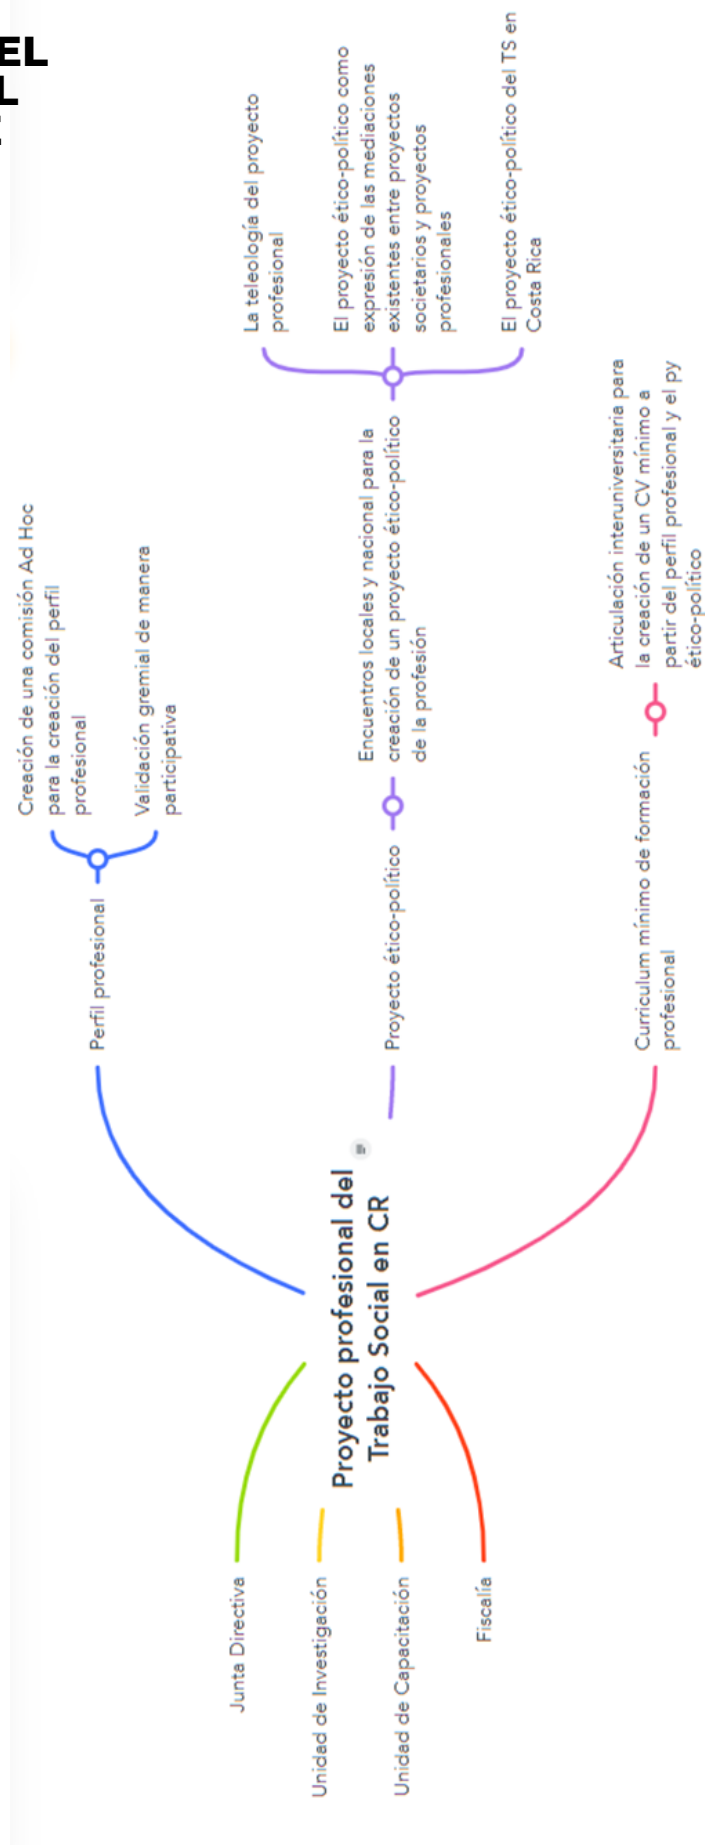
EL
L

Proyecto profesional del Trabajo Social en CR

Perfil profesional

Creación de una comisión Ad Hoc para la creación del perfil profesional

Validación gremial de manera participativa

Proyecto ético-político

Encuentros locales y nacional para la creación de un proyecto ético-político de la profesión

La teleología del proyecto profesional

El proyecto ético-político como expresión de las mediaciones existentes entre proyectos societarios y proyectos profesionales

El proyecto ético-político del TS en Costa Rica

Curriculum mínimo de formación profesional

Articulación interuniversitaria para la creación de un CV mínimo a partir del perfil profesional y el py ético-político

Junta Directiva

Unidad de Investigación

Unidad de Capacitación

Fiscalía